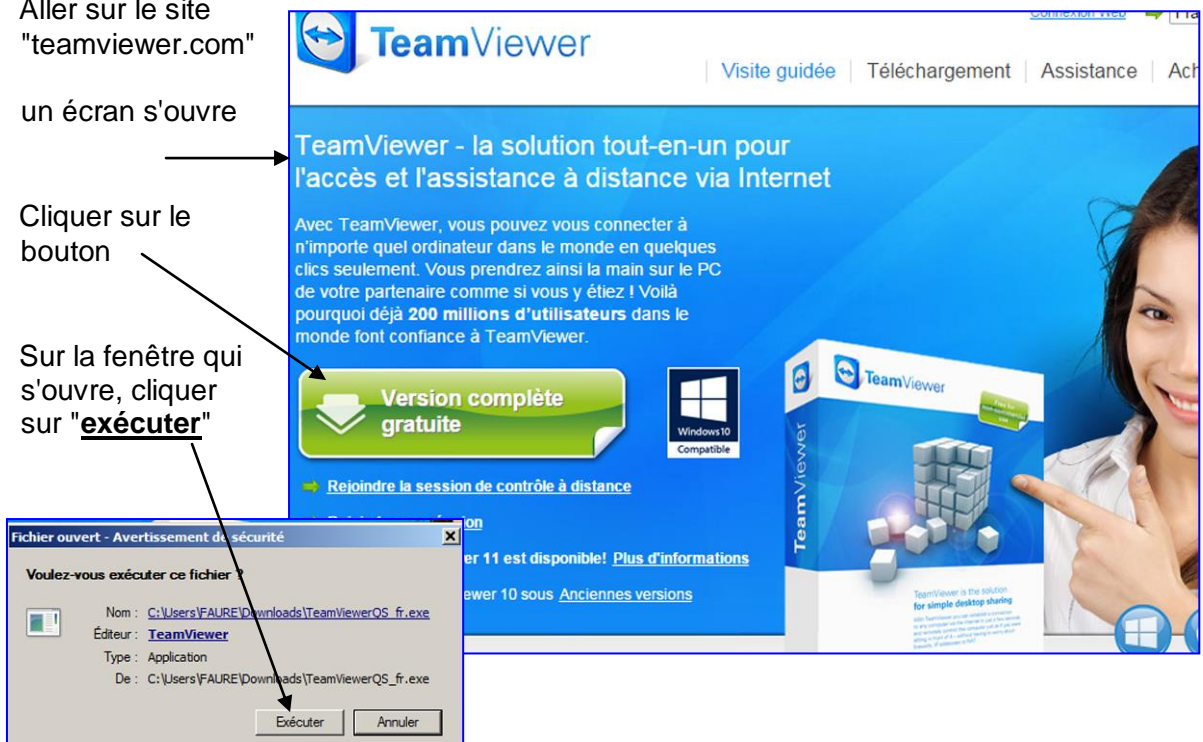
Aller sur le site "teamviewer.com"

un écran s'ouvre

Cliquer sur le bouton

Sur la fenêtre qui s'ouvre, cliquer sur "**exécuter**"

Connexion Web Fra

TeamViewer

Visite guidée | Téléchargement | Assistance | Ach

TeamViewer - la solution tout-en-un pour l'accès et l'assistance à distance via Internet

Avec TeamViewer, vous pouvez vous connecter à n'importe quel ordinateur dans le monde en quelques clics seulement. Vous prendrez ainsi la main sur le PC de votre partenaire comme si vous y étiez ! Voilà pourquoi déjà **200 millions d'utilisateurs** dans le monde font confiance à TeamViewer.

Version complète gratuite

Windows10 Compatible

TeamViewer

TeamViewer

Rejoindre la session de contrôle à distance

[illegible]ion

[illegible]er 11 est disponible! Plus d'informations

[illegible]ewer 10 sous Anciennes versions

TeamViewer is the solution for simple desktop sharing

Fichier ouvert - Avertissement de sécurité

Voulez-vous exécuter ce fichier ?

Nom : C:\Users\FAURE\Downloads\TeamViewerQS_fr.exe

Éditeur : TeamViewer

Type : Application

De : C:\Users\FAURE\Downloads\TeamViewerQS_fr.exe

Exécuter | Annuler